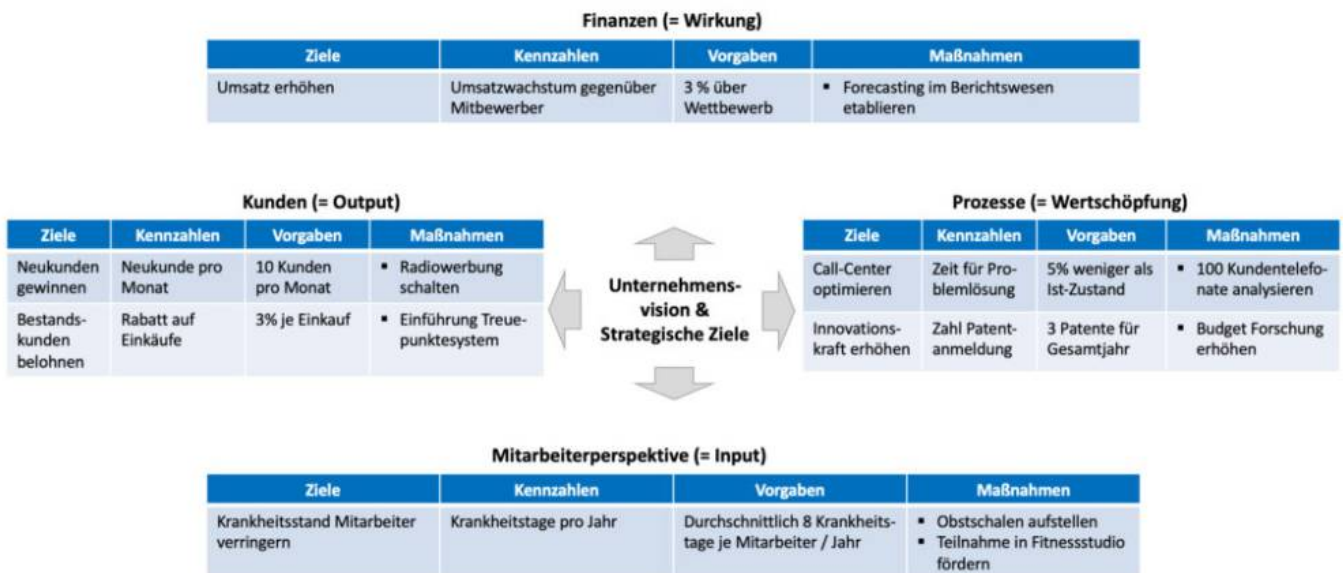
Finanzen (= Wirkung)

| Ziele | Kennzahlen | Vorgaben | Maßnahmen |
|---|---|---|---|
| Umsatz erhöhen | Umsatzwachstum gegenüber Mitbewerber | 3 % über Wettbewerb | ▪ Forecasting im Berichtswesen etablieren |

Kunden (= Output)

| Ziele | Kennzahlen | Vorgaben | Maßnahmen |
|---|---|---|---|
| Neukunden gewinnen | Neukunde pro Monat | 10 Kunden pro Monat | ▪ Radiowerbung schalten |
| Bestandskunden belohnen | Rabatt auf Einkäufe | 3% je Einkauf | ▪ Einführung Treuepunktesystem |

Unternehmensvision & Strategische Ziele

Prozesse (= Wertschöpfung)

| Ziele | Kennzahlen | Vorgaben | Maßnahmen |
|---|---|---|---|
| Call-Center optimieren | Zeit für Problemlösung | 5% weniger als Ist-Zustand | ▪ 100 Kundentelefonate analysieren |
| Innovationskraft erhöhen | Zahl Patentanmeldung | 3 Patente für Gesamtjahr | ▪ Budget Forschung erhöhen |

Mitarbeiterperspektive (= Input)

| Ziele | Kennzahlen | Vorgaben | Maßnahmen |
|---|---|---|---|
| Krankheitsstand Mitarbeiter verringern | Krankheitstage pro Jahr | Durchschnittlich 8 Krankheitstage je Mitarbeiter / Jahr | ▪ Obstschalen aufstellen ▪ Teilnahme in Fitnessstudio fördern |